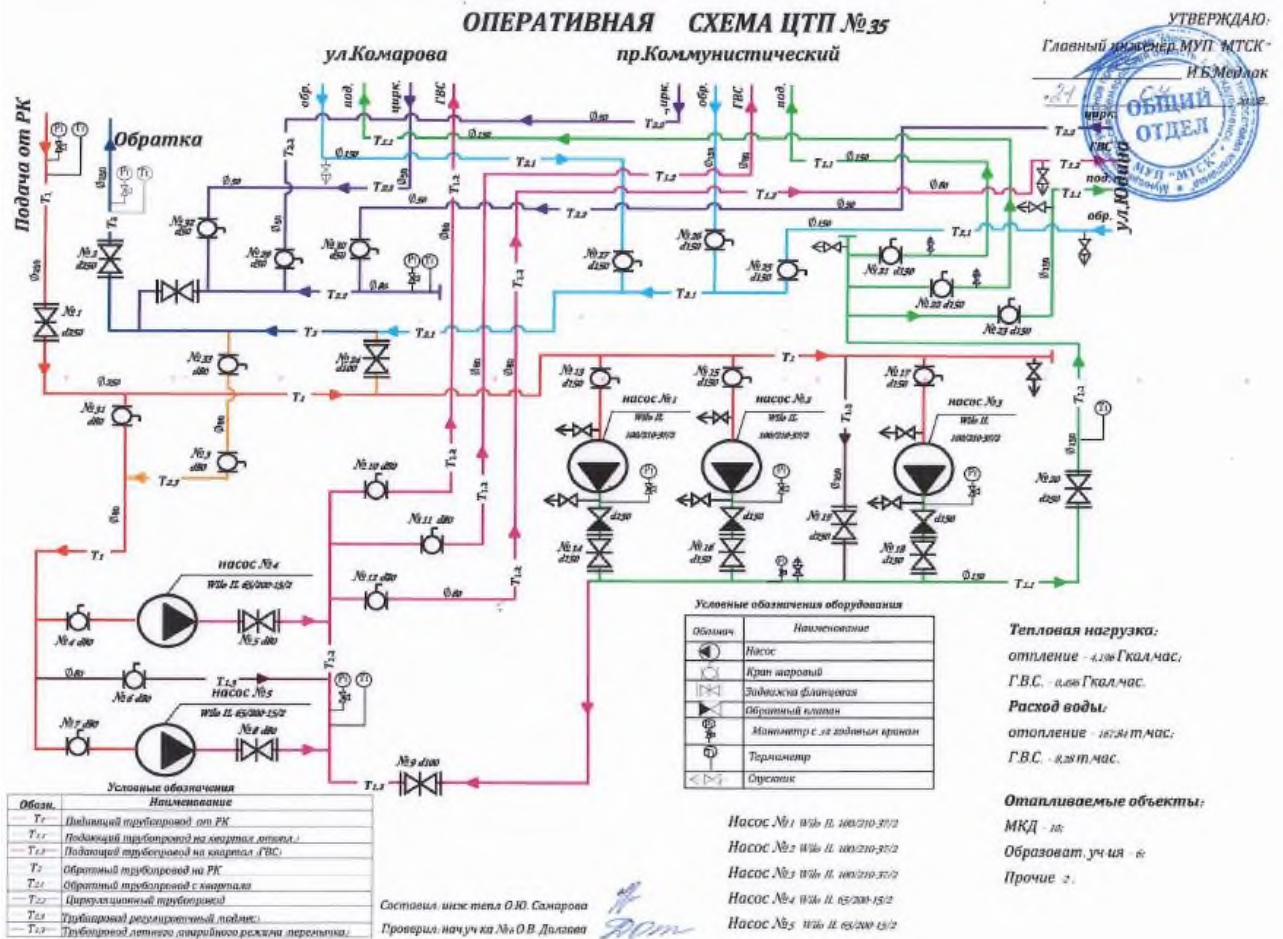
ОПЕРАТИВНАЯ СХЕМА ЦТП №35

УТВЕРЖДАЮ:
Главный инженер МУП "МТСК"
И.Б.Медяк
21 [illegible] 2022

ОБЩИЙ ОТДЕЛ
МУП "МТСК"

ул.Комарова
пр.Коммунистический
ул.Юбилейная
Подача от РК
Обратка

обр. под. цирк. ГВС
цирк. обр. ГВС под.
цирк. ГВС под. обр.

$T_1$ $T_2$ $T_{1.1}$ $T_{1.2}$ $T_{2.1}$ $T_{2.2}$ $T_{2.3}$ $T_{1.3}$

№1 d250
№2 d250
№3 d80
№4 d80
№5 d80
№6 d80
№7 d80
№8 d80
№9 d100
№10 d80
№11 d80
№12 d80
№13 d150
№14 d150
№15 d150
№16 d150
№17 d150
№18 d150
№19 d250
№20 d250
№21 d150
№22 d150
№23 d150
№24 d100
№25 d150
№26 d150
№27 d150
№28 d50
№29 d50
№30 d50
№31 d80
№32 d50
№33 d80

насос №1 Wilo IL 100/210-37/2
насос №2 Wilo IL 100/210-37/2
насос №3 Wilo IL 100/210-37/2
насос №4 Wilo IL 65/200-15/2
насос №5 Wilo IL 65/200-15/2

Условные обозначения оборудования
| Обознач | Наименование |
|---|---|
| | Насос |
| | Кран шаровый |
| | Задвижка фланцевая |
| | Обратный клапан |
| | Манометр с з/х ходовым краном |
| | Термометр |
| | Спускник |

Тепловая нагрузка:
отопление - 4,106 Гкал.час;
Г.В.С. - 0,698 Гкал.час.
Расход воды:
отопление - 167,94 т/час;
Г.В.С. - 8,28 т/час.

Отапливаемые объекты:
МКД - 10;
Образоват. уч-ия - 6;
Прочие - 2.

Условные обозначения
| Обозн. | Наименование |
|---|---|
| $T_1$ | Подающий трубопровод от РК |
| $T_{1.1}$ | Подающий трубопровод на квартал (отопл.) |
| $T_{1.2}$ | Подающий трубопровод на квартал (ГВС) |
| $T_2$ | Обратный трубопровод на РК |
| $T_{2.1}$ | Обратный трубопровод с квартала |
| $T_{2.2}$ | Циркуляционный трубопровод |
| $T_{2.3}$ | Трубопровод регулировочный подмес |
| $T_{1.3}$ | Трубопровод летнего аварийного режима (перемычка) |

Составил: инж. тепл О.Ю. Самарова
Проверил: нач.уч-ка №4 О.В. Долаева

Насос №1 Wilo IL 100/210-37/2
Насос №2 Wilo IL 100/210-37/2
Насос №3 Wilo IL 100/210-37/2
Насос №4 Wilo IL 65/200-15/2
Насос №5 Wilo IL 65/200-15/2